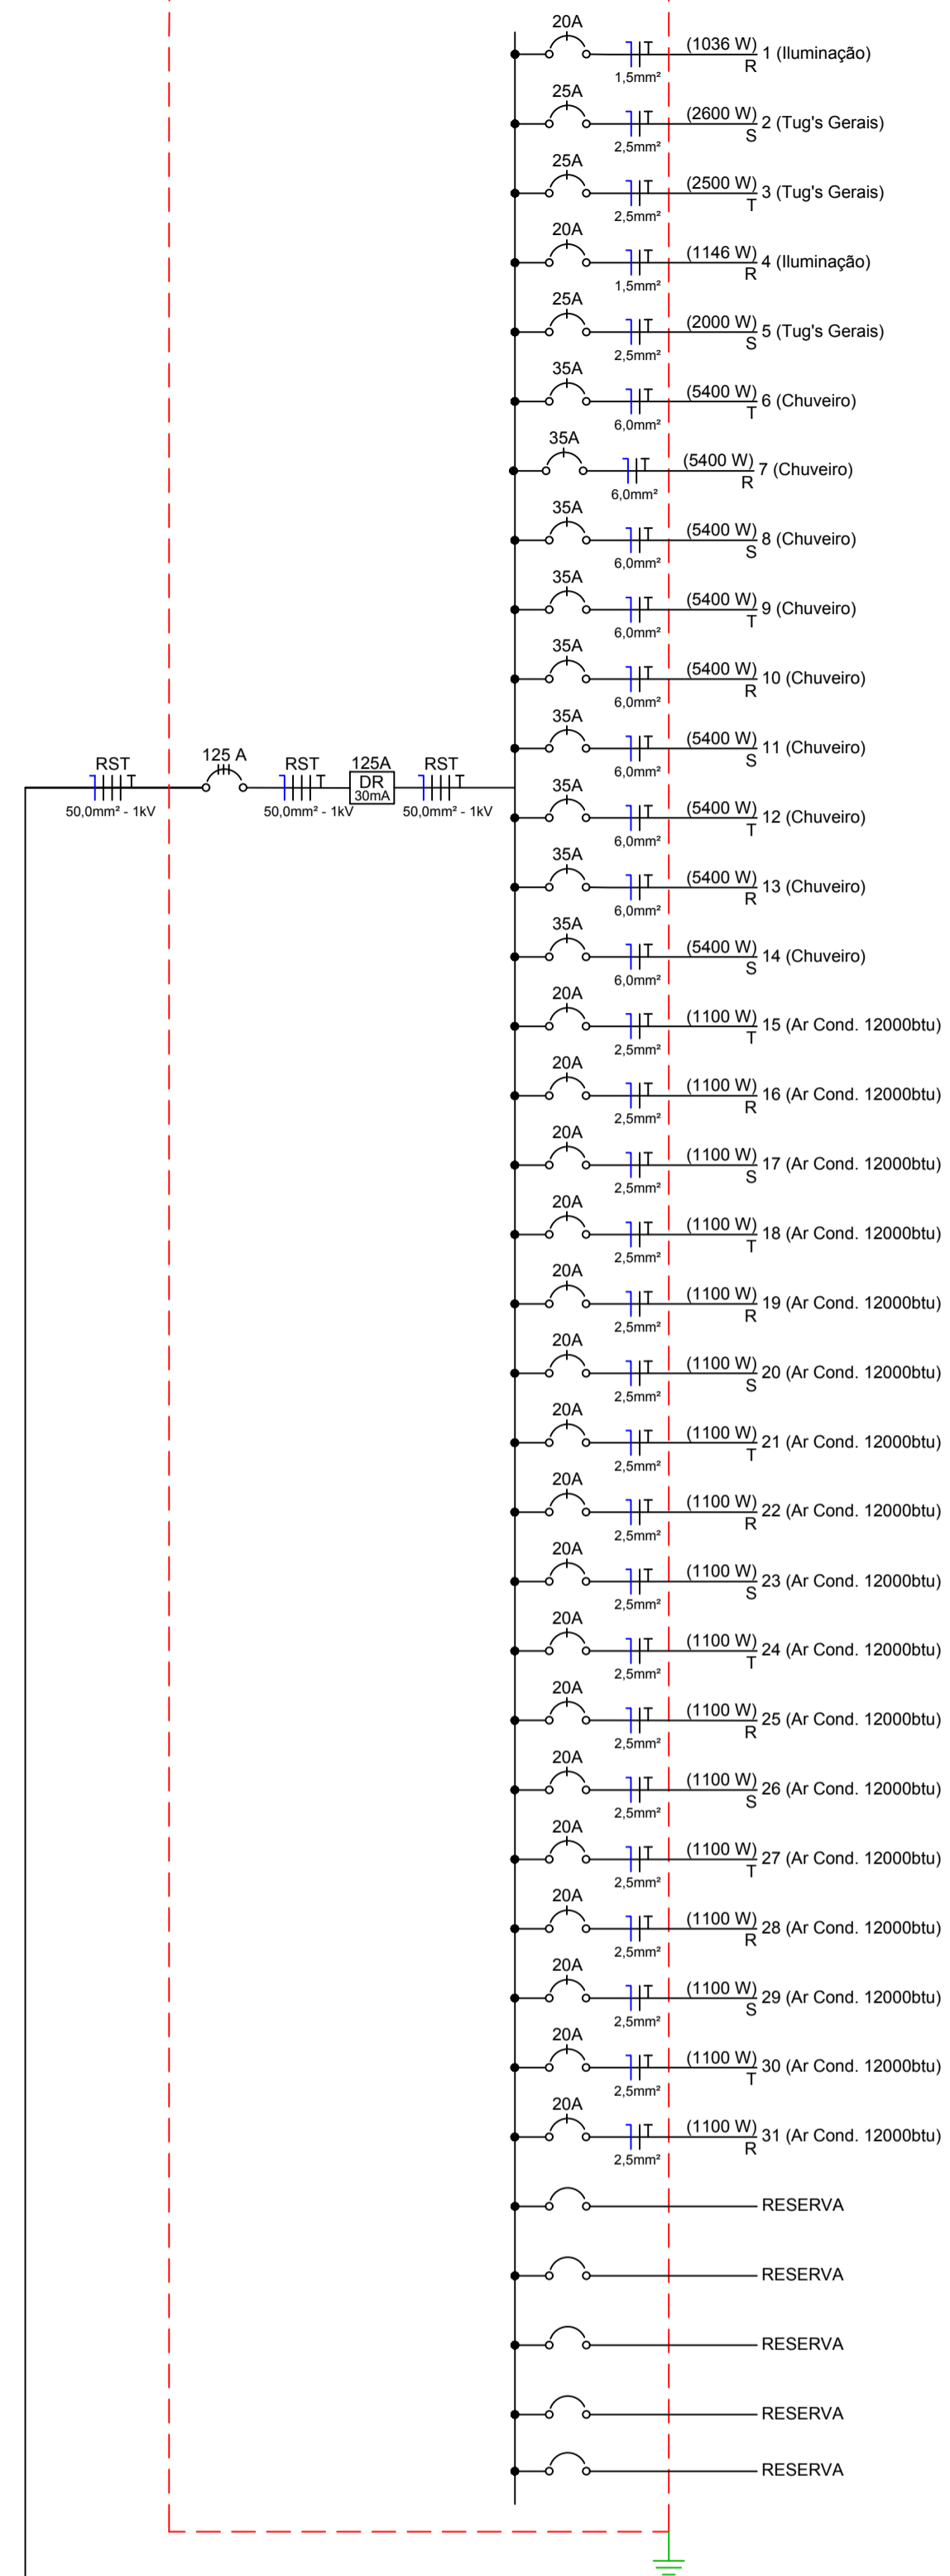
RST
T
50,0mm² - 1kV

125 A

RST
T
50,0mm² - 1kV

125A
DR
30mA

RST
T
50,0mm² - 1kV

20A
T
1,5mm²
(1036 W) 1 (Iluminação)
R

25A
T
2,5mm²
(2600 W) 2 (Tug's Gerais)
S

25A
T
2,5mm²
(2500 W) 3 (Tug's Gerais)
T

20A
T
1,5mm²
(1146 W) 4 (Iluminação)
R

25A
T
2,5mm²
(2000 W) 5 (Tug's Gerais)
S

35A
T
6,0mm²
(5400 W) 6 (Chuveiro)
T

35A
T
6,0mm²
(5400 W) 7 (Chuveiro)
R

35A
T
6,0mm²
(5400 W) 8 (Chuveiro)
S

35A
T
6,0mm²
(5400 W) 9 (Chuveiro)
T

35A
T
6,0mm²
(5400 W) 10 (Chuveiro)
R

35A
T
6,0mm²
(5400 W) 11 (Chuveiro)
S

35A
T
6,0mm²
(5400 W) 12 (Chuveiro)
T

35A
T
6,0mm²
(5400 W) 13 (Chuveiro)
R

35A
T
6,0mm²
(5400 W) 14 (Chuveiro)
S

20A
T
2,5mm²
(1100 W) 15 (Ar Cond. 12000btu)
T

20A
T
2,5mm²
(1100 W) 16 (Ar Cond. 12000btu)
R

20A
T
2,5mm²
(1100 W) 17 (Ar Cond. 12000btu)
S

20A
T
2,5mm²
(1100 W) 18 (Ar Cond. 12000btu)
T

20A
T
2,5mm²
(1100 W) 19 (Ar Cond. 12000btu)
R

20A
T
2,5mm²
(1100 W) 20 (Ar Cond. 12000btu)
S

20A
T
2,5mm²
(1100 W) 21 (Ar Cond. 12000btu)
T

20A
T
2,5mm²
(1100 W) 22 (Ar Cond. 12000btu)
R

20A
T
2,5mm²
(1100 W) 23 (Ar Cond. 12000btu)
S

20A
T
2,5mm²
(1100 W) 24 (Ar Cond. 12000btu)
T

20A
T
2,5mm²
(1100 W) 25 (Ar Cond. 12000btu)
R

20A
T
2,5mm²
(1100 W) 26 (Ar Cond. 12000btu)
S

20A
T
2,5mm²
(1100 W) 27 (Ar Cond. 12000btu)
T

20A
T
2,5mm²
(1100 W) 28 (Ar Cond. 12000btu)
R

20A
T
2,5mm²
(1100 W) 29 (Ar Cond. 12000btu)
S

20A
T
2,5mm²
(1100 W) 30 (Ar Cond. 12000btu)
T

20A
T
2,5mm²
(1100 W) 31 (Ar Cond. 12000btu)
R

RESERVA

RESERVA

RESERVA

RESERVA

RESERVA